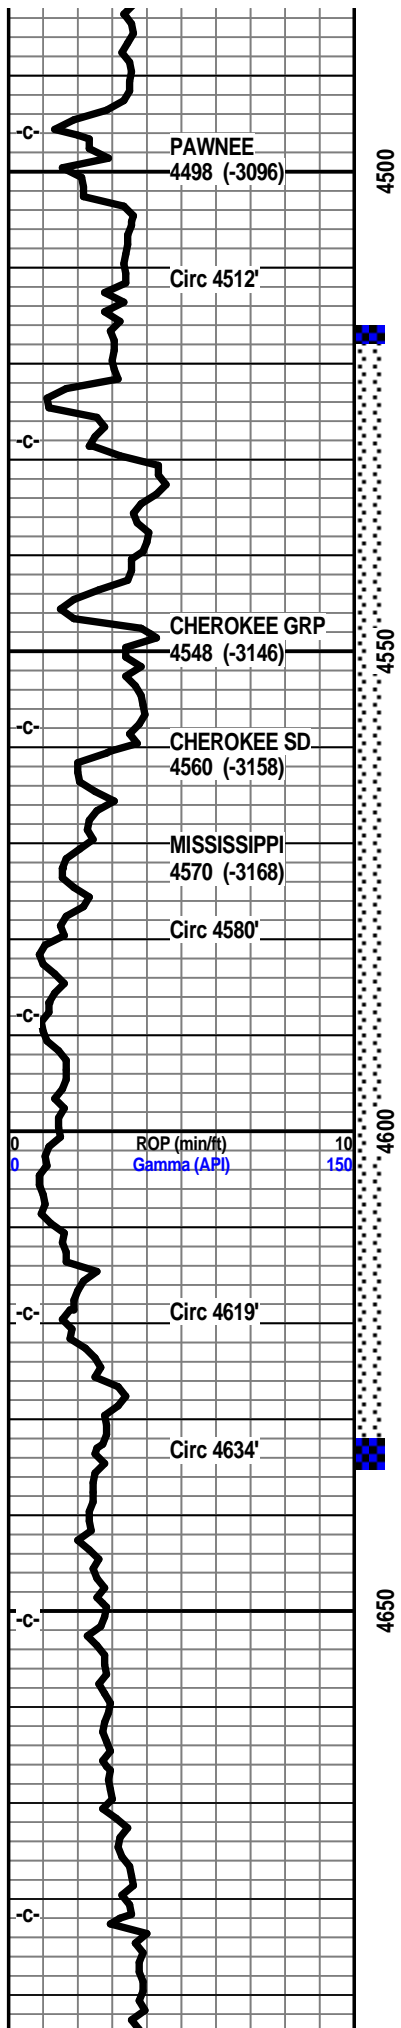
-c-

PAWNEE
4498 (-3096)

4500

Circ 4512'

-c-

CHEROKEE GRP
4548 (-3146)

4550

-c-

CHEROKEE SD
4560 (-3158)

MISSISSIPPI
4570 (-3168)

Circ 4580'

-c-

0 ROP (min/ft) 10
0 Gamma (API) 150

4600

-c-

Circ 4619'

Circ 4634'

-c-

4650

-c-